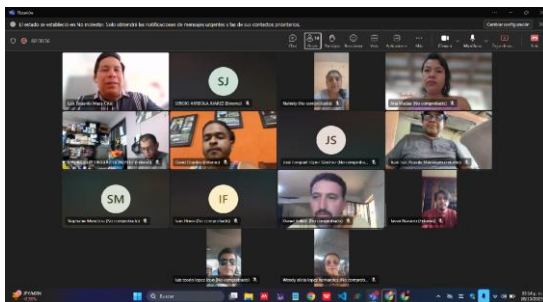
Reunión

El estado se estableció en No molestar. Solo obtendrá las notificaciones de mensajes urgentes y las de sus contactos prioritarios.

Cambiar configuración

00:30:56

Chat
Usuarios
Reaccionar
Vista
Aplicaciones
Más
Cámara
Micrófono
Compartir
Salir

SJ
JS
SM
IF

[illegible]
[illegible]
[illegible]
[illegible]
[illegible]
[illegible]
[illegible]
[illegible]
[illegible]
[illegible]
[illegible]
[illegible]
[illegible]
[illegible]

Buscar